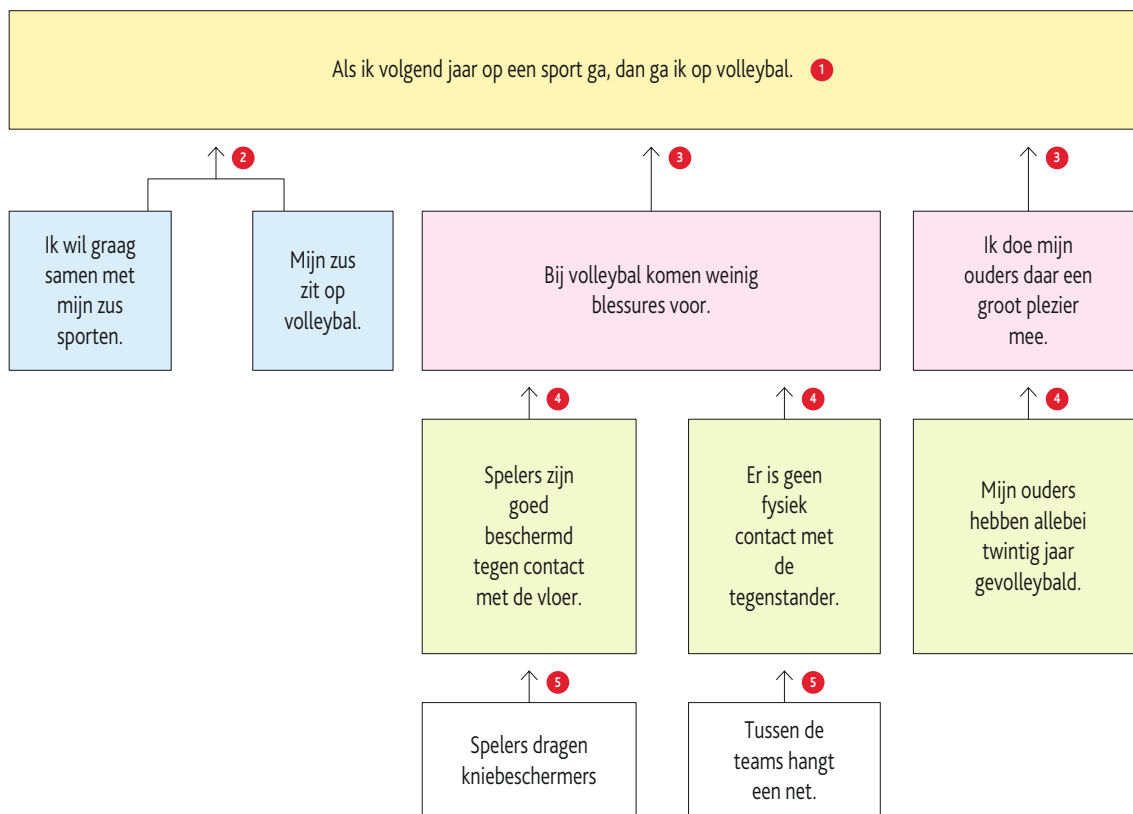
Als ik volgend jaar op een sport ga, dan ga ik op volleybal. 1

2

3

3

Ik wil graag samen met mijn zus sporten.

Mijn zus zit op volleybal.

Bij volleybal komen weinig blessures voor.

Ik doe mijn ouders daar een groot plezier mee.

4

4

4

Spelers zijn goed beschermd tegen contact met de vloer.

Er is geen fysiek contact met de tegenstander.

Mijn ouders hebben allebei twintig jaar gevolleybald.

5

5

Spelers dragen kniebeschermers

Tussen de teams hangt een net.